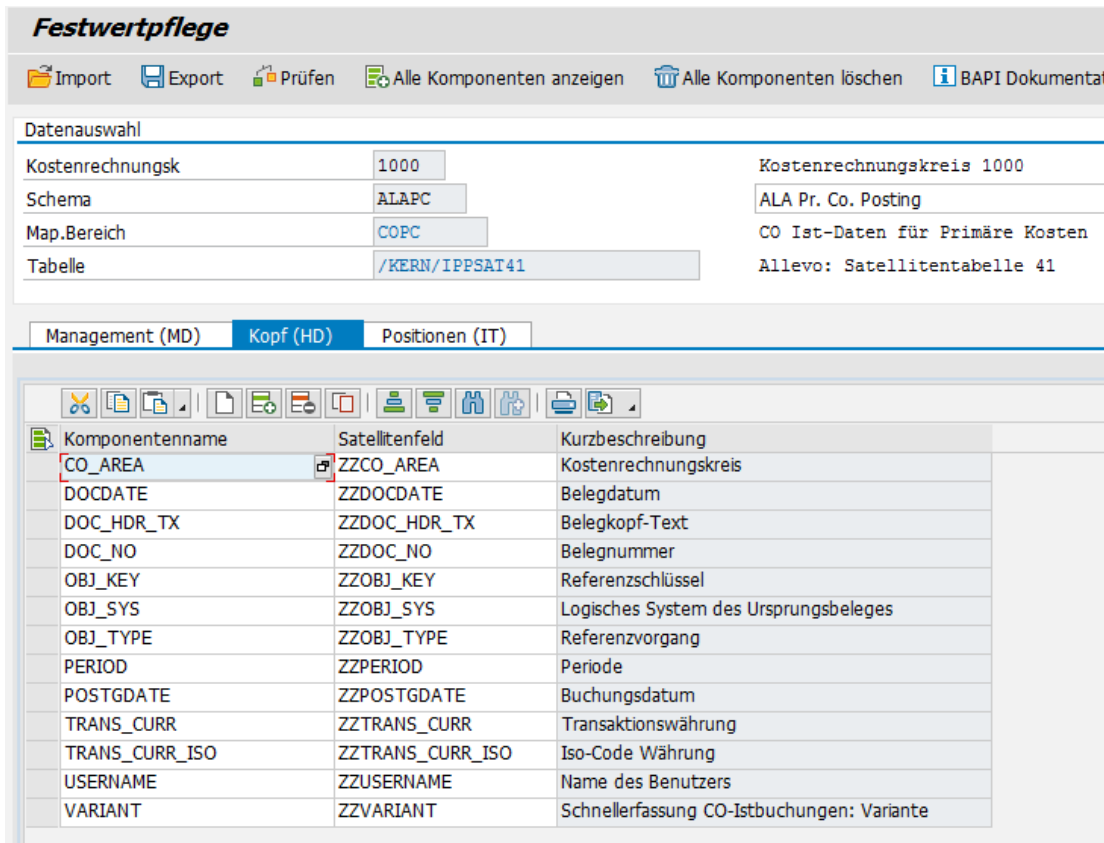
Festwertpflege

Import Export Prüfen Alle Komponenten anzeigen Alle Komponenten löschen BAPI Dokumentat

Datenauswahl

Kostenrechnungsk 1000 Kostenrechnungskreis 1000
Schema ALAPC ALA Pr. Co. Posting
Map.Bereich COPC CO Ist-Daten für Primäre Kosten
Tabelle /KERN/IPPSAT41 Allevo: Satellitentabelle 41

Management (MD) Kopf (HD) Positionen (IT)

| Komponentenname | Satellitenfeld | Kurzbeschreibung |
|---|---|---|
| CO_AREA | ZZCO_AREA | Kostenrechnungskreis |
| DOCDATE | ZZDOCDATE | Belegdatum |
| DOC_HDR_TX | ZZDOC_HDR_TX | Belegkopf-Text |
| DOC_NO | ZZDOC_NO | Belegnummer |
| OBJ_KEY | ZZOBJ_KEY | Referenzschlüssel |
| OBJ_SYS | ZZOBJ_SYS | Logisches System des Ursprungsbeleges |
| OBJ_TYPE | ZZOBJ_TYPE | Referenzvorgang |
| PERIOD | ZZPERIOD | Periode |
| POSTGDATE | ZZPOSTGDATE | Buchungsdatum |
| TRANS_CURR | ZZTRANS_CURR | Transaktionswährung |
| TRANS_CURR_ISO | ZZTRANS_CURR_ISO | Iso-Code Währung |
| USERNAME | ZZUSERNAME | Name des Benutzers |
| VARIANT | ZZVARIANT | Schnellerfassung CO-Istbuchungen: Variante |